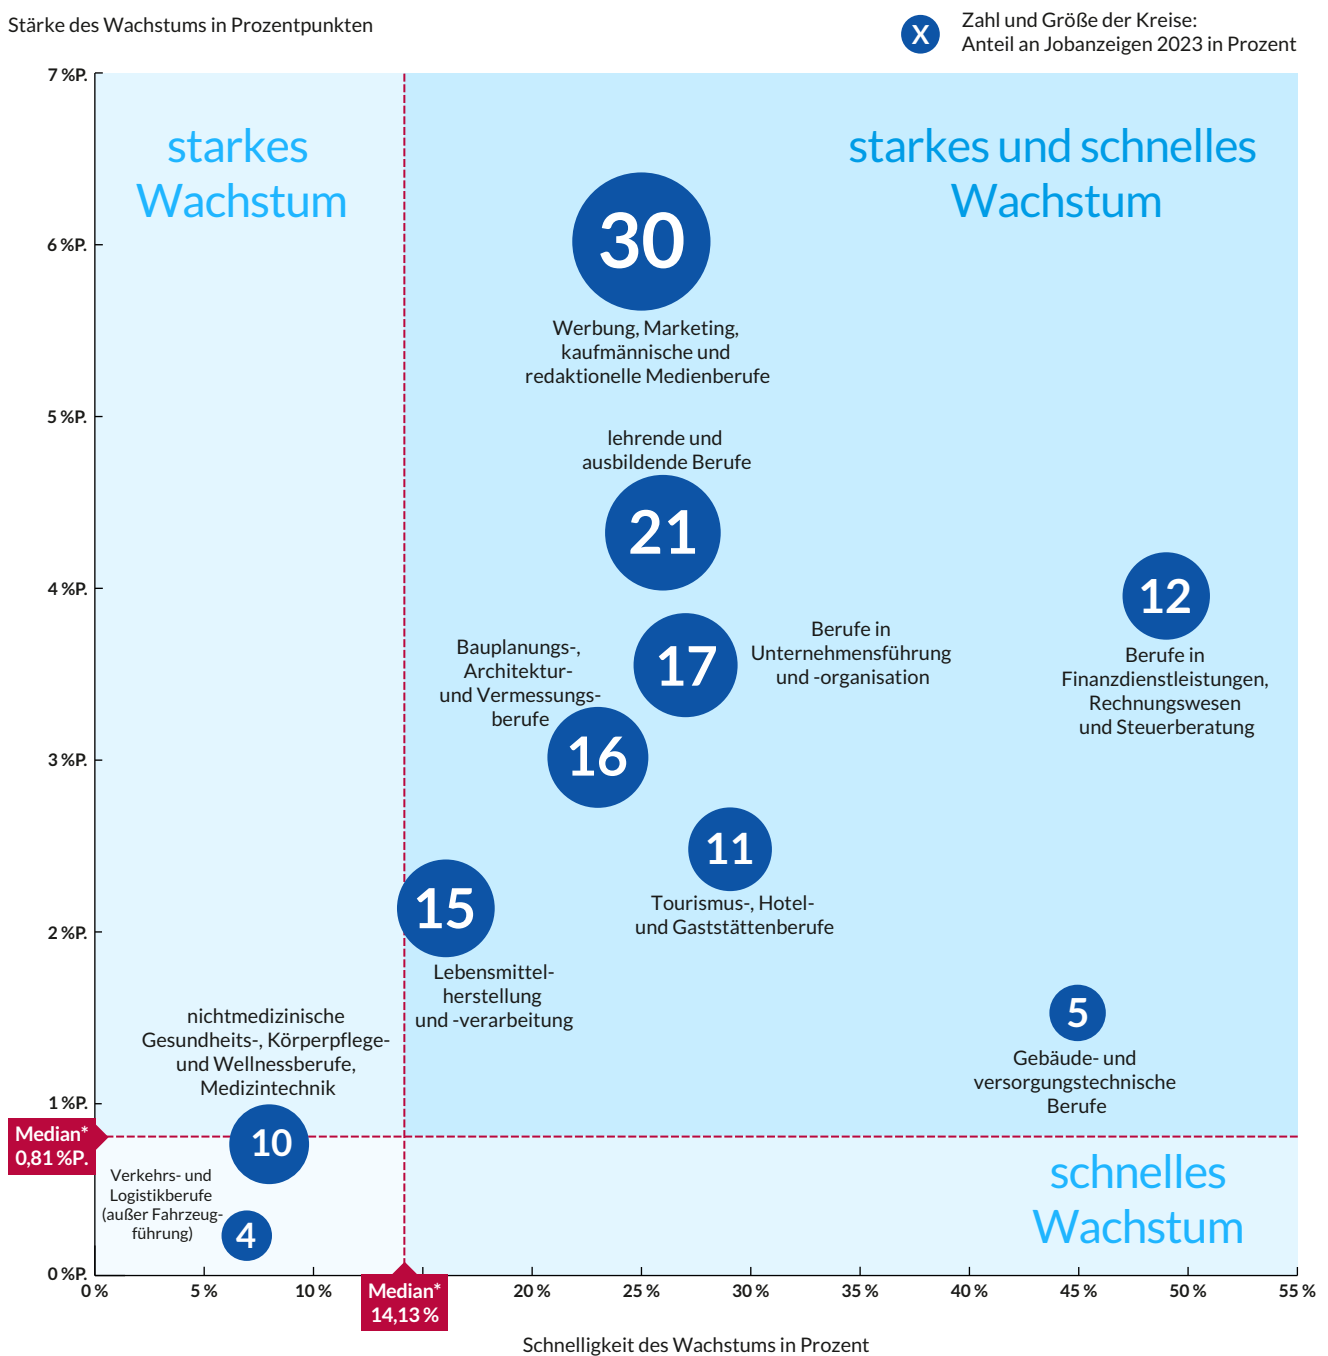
Stärke des Wachstums in Prozentpunkten

X Zahl und Größe der Kreise: Anteil an Jobanzeigen 2023 in Prozent

7 %P.

6 %P.

5 %P.

4 %P.

3 %P.

2 %P.

1 %P.

0 %P.

starkes Wachstum

starkes und schnelles Wachstum

30
Werbung, Marketing, kaufmännische und redaktionelle Medienberufe

lehrende und ausbildende Berufe
21

12
Berufe in Finanzdienstleistungen, Rechnungswesen und Steuerberatung

Bauplanungs-, Architektur- und Vermessungsberufe
17
Berufe in Unternehmensführung und -organisation

16

11
Tourismus-, Hotel- und Gaststättenberufe

15
Lebensmittelherstellung und -verarbeitung

nichtmedizinische Gesundheits-, Körperpflege- und Wellnessberufe, Medizintechnik

5
Gebäude- und versorgungstechnische Berufe

Median* 0,81 %P.

10

Verkehrs- und Logistikberufe (außer Fahrzeugführung)
4

schnelles Wachstum

0 %
5 %
10 %
Median* 14,13 %
20 %
25 %
30 %
35 %
40 %
45 %
50 %
55 %

Schnelligkeit des Wachstums in Prozent